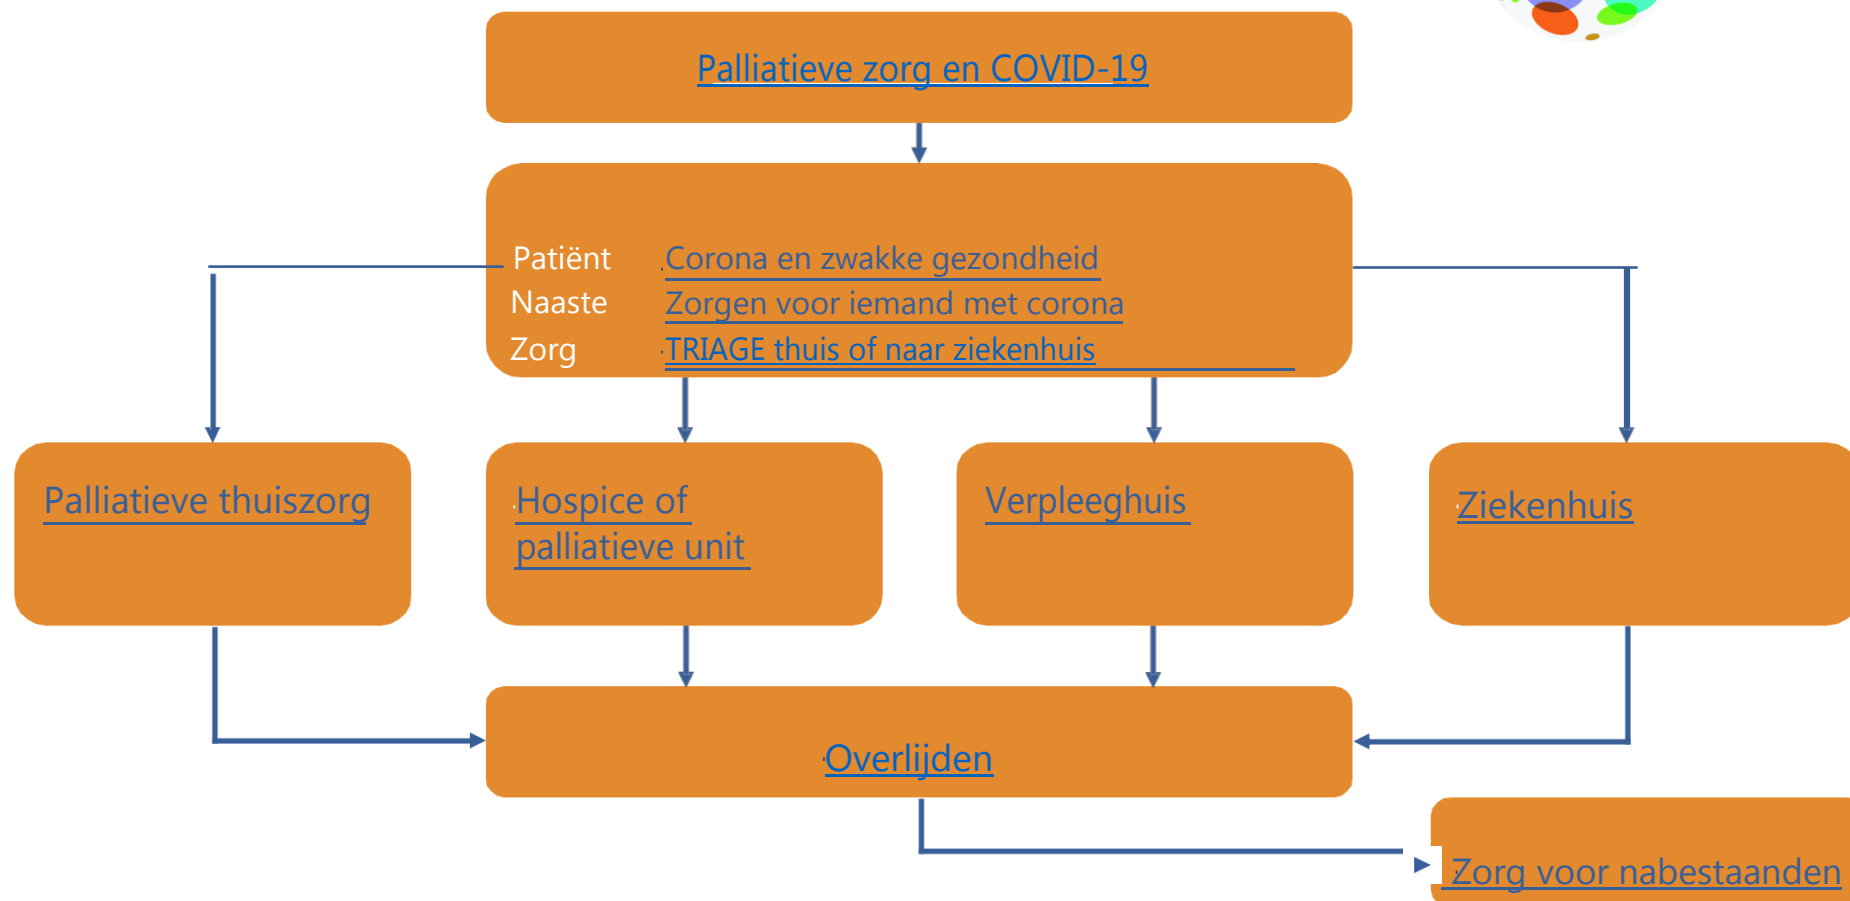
Palliatieve zorg en COVID-19

Patiënt Corona en zwakke gezondheid
Naaste Zorgen voor iemand met corona
Zorg TRIAGE thuis of naar ziekenhuis

Palliatieve thuiszorg

Hospice of palliatieve unit

Verpleeghuis

Ziekenhuis

Overlijden

Zorg voor nabestaanden